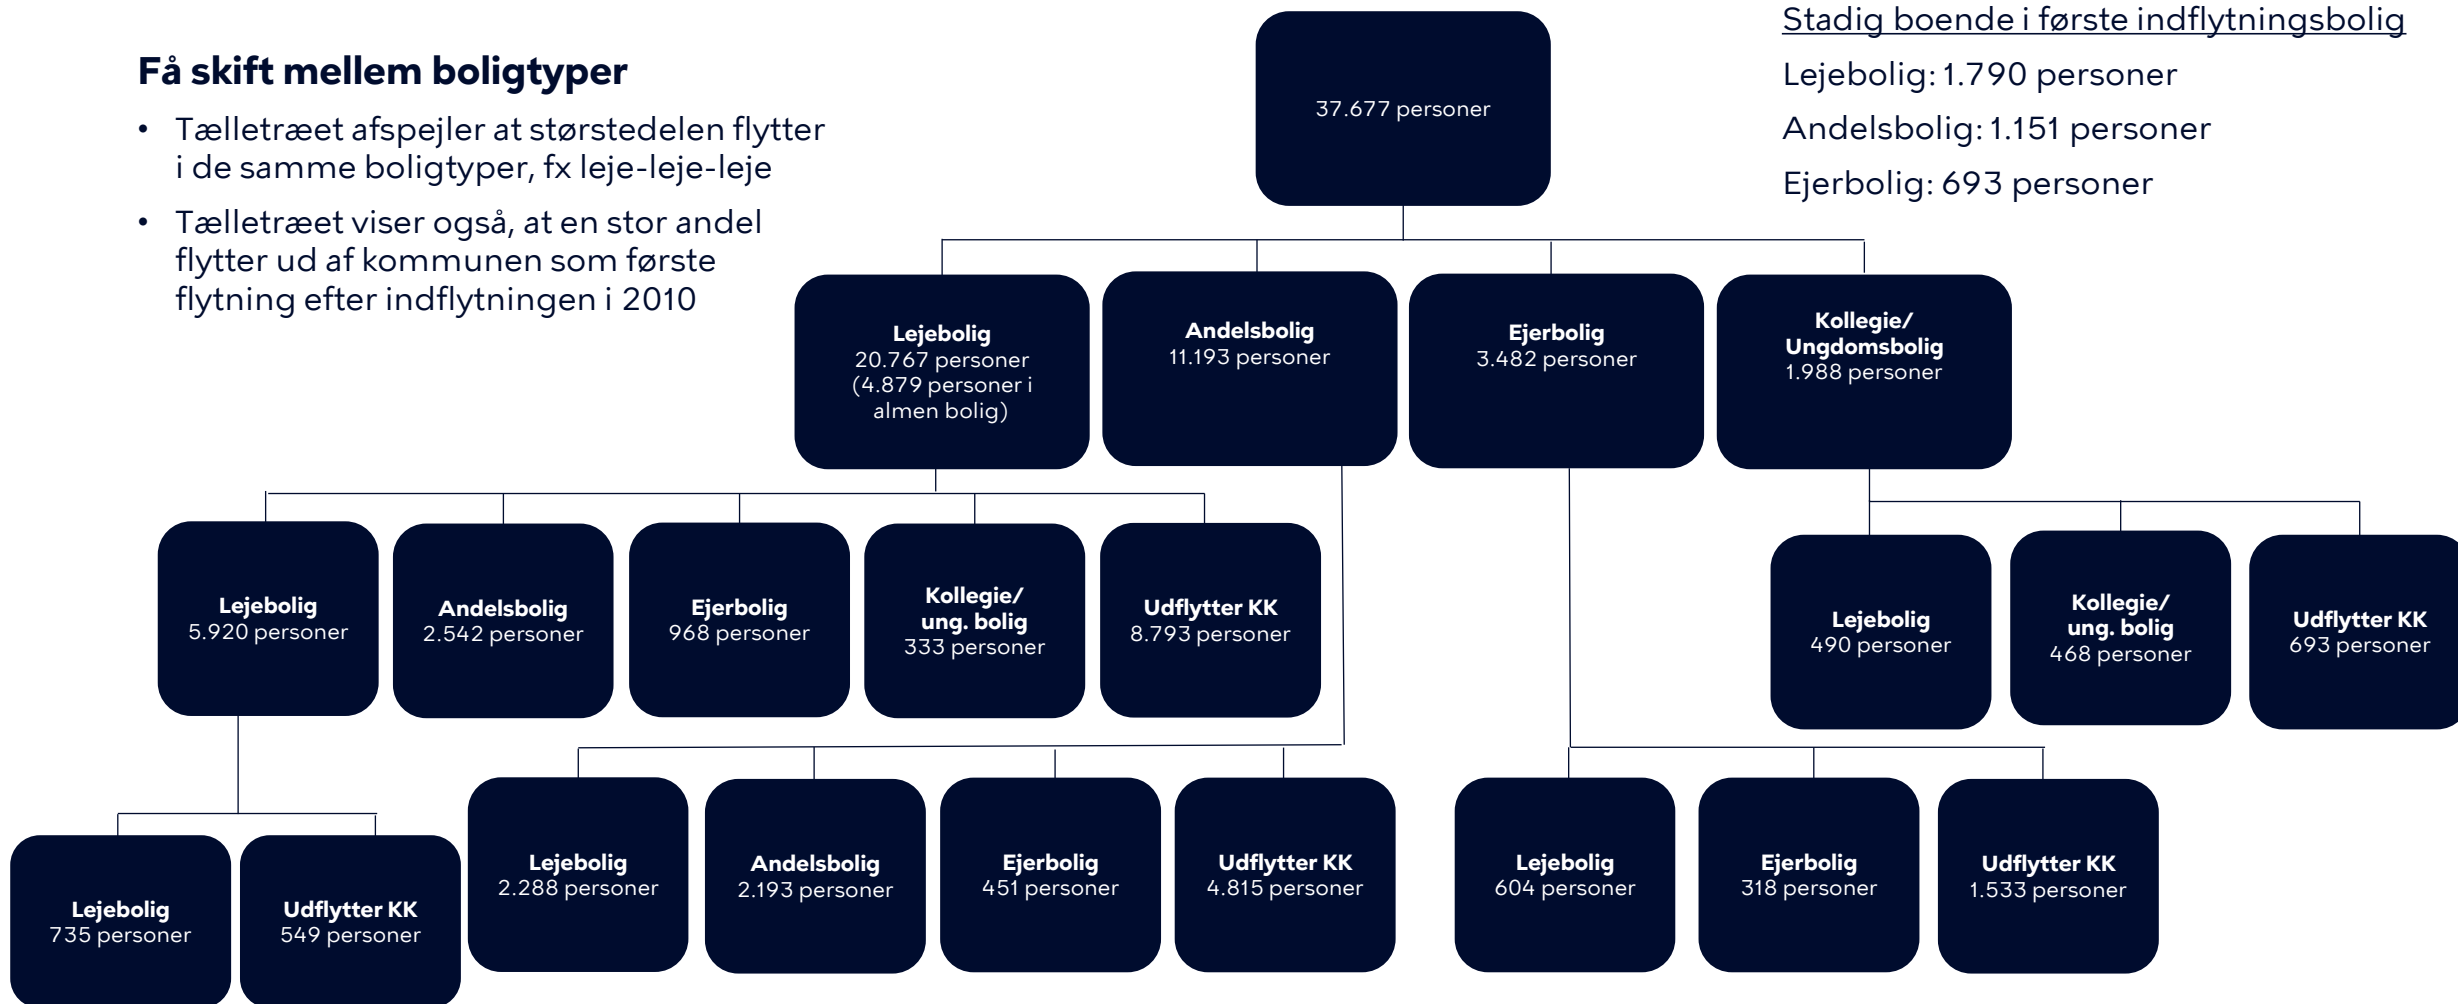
Få skift mellem boligtyper

- Tælletræet afspejler at størstedelen flytter i de samme boligtyper, fx leje-leje-leje
- Tælletræet viser også, at en stor andel flytter ud af kommunen som første flytning efter indflytningen i 2010

Stadig boende i første indflytningsbolig
Lejebolig: 1.790 personer
Andelsbolig: 1.151 personer
Ejerbolig: 693 personer

37.677 personer

Lejebolig
20.767 personer
(4.879 personer i almen bolig)

Andelsbolig
11.193 personer

Ejerbolig
3.482 personer

Kollegie/
Ungdomsbolig
1.988 personer

Lejebolig
5.920 personer

Andelsbolig
2.542 personer

Ejerbolig
968 personer

Kollegie/
ung. bolig
333 personer

Udflytter KK
8.793 personer

Lejebolig
490 personer

Kollegie/
ung. bolig
468 personer

Udflytter KK
693 personer

Lejebolig
735 personer

Udflytter KK
549 personer

Lejebolig
2.288 personer

Andelsbolig
2.193 personer

Ejerbolig
451 personer

Udflytter KK
4.815 personer

Lejebolig
604 personer

Ejerbolig
318 personer

Udflytter KK
1.533 personer